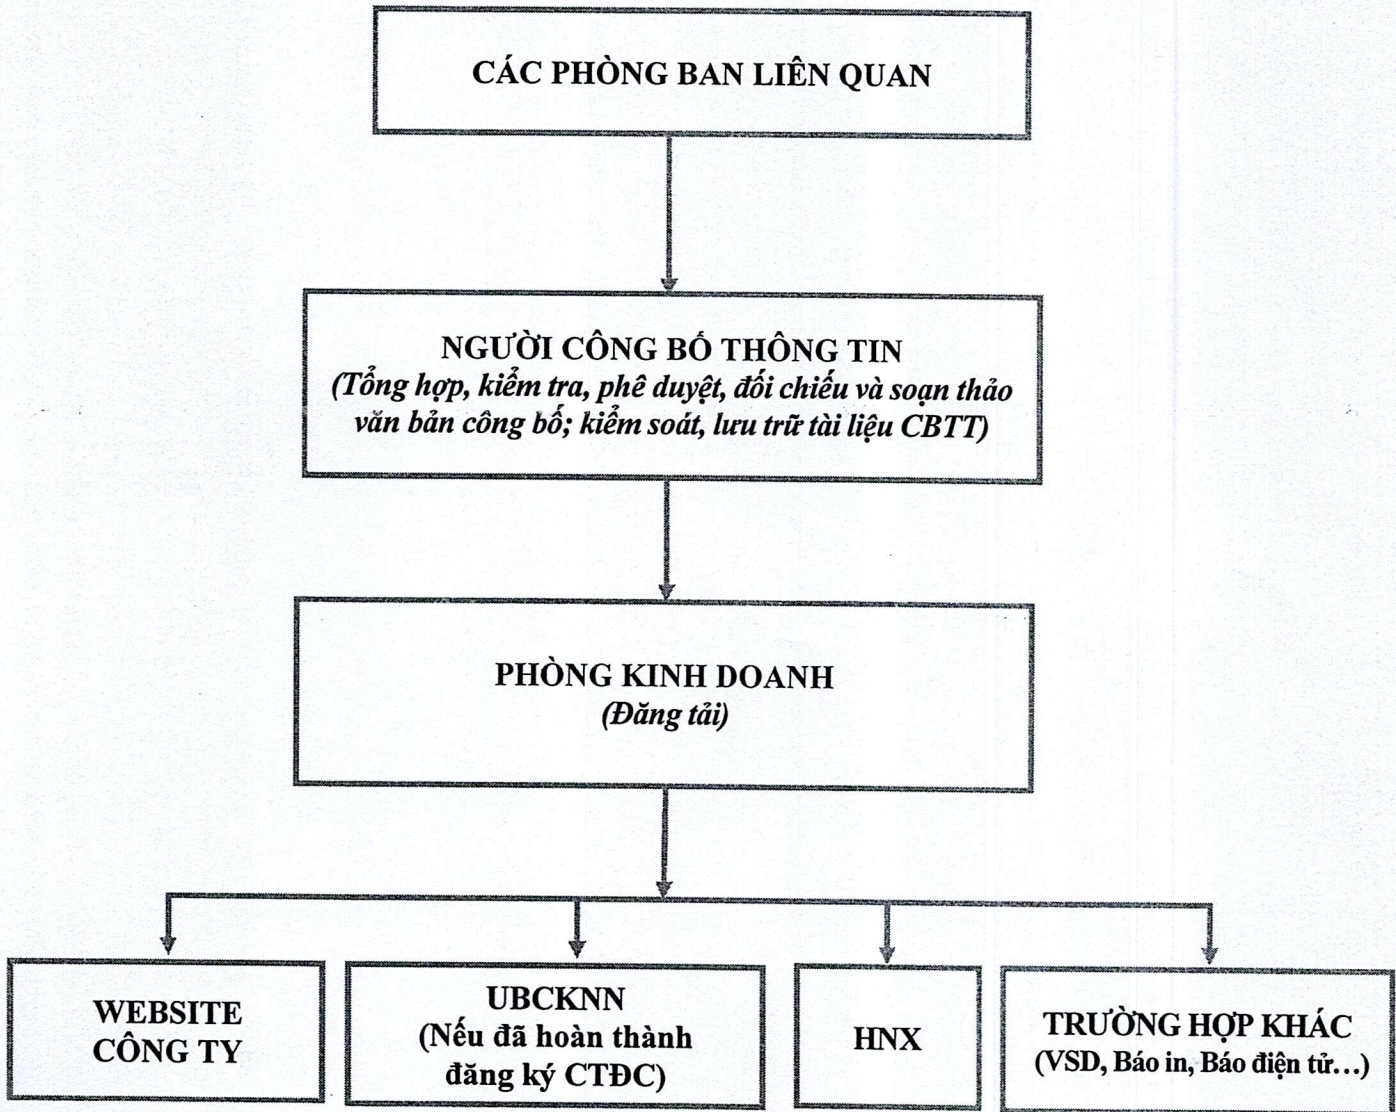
CÁC PHÒNG BAN LIÊN QUAN

NGƯỜI CÔNG BỐ THÔNG TIN
(Tổng hợp, kiểm tra, phê duyệt, đối chiếu và soạn thảo văn bản công bố; kiểm soát, lưu trữ tài liệu CBTT)

PHÒNG KINH DOANH
(Đăng tải)

WEBSITE CÔNG TY

UBCKNN
(Nếu đã hoàn thành đăng ký CTĐC)

HNX

TRƯỜNG HỢP KHÁC
(VSD, Báo in, Báo điện tử…)